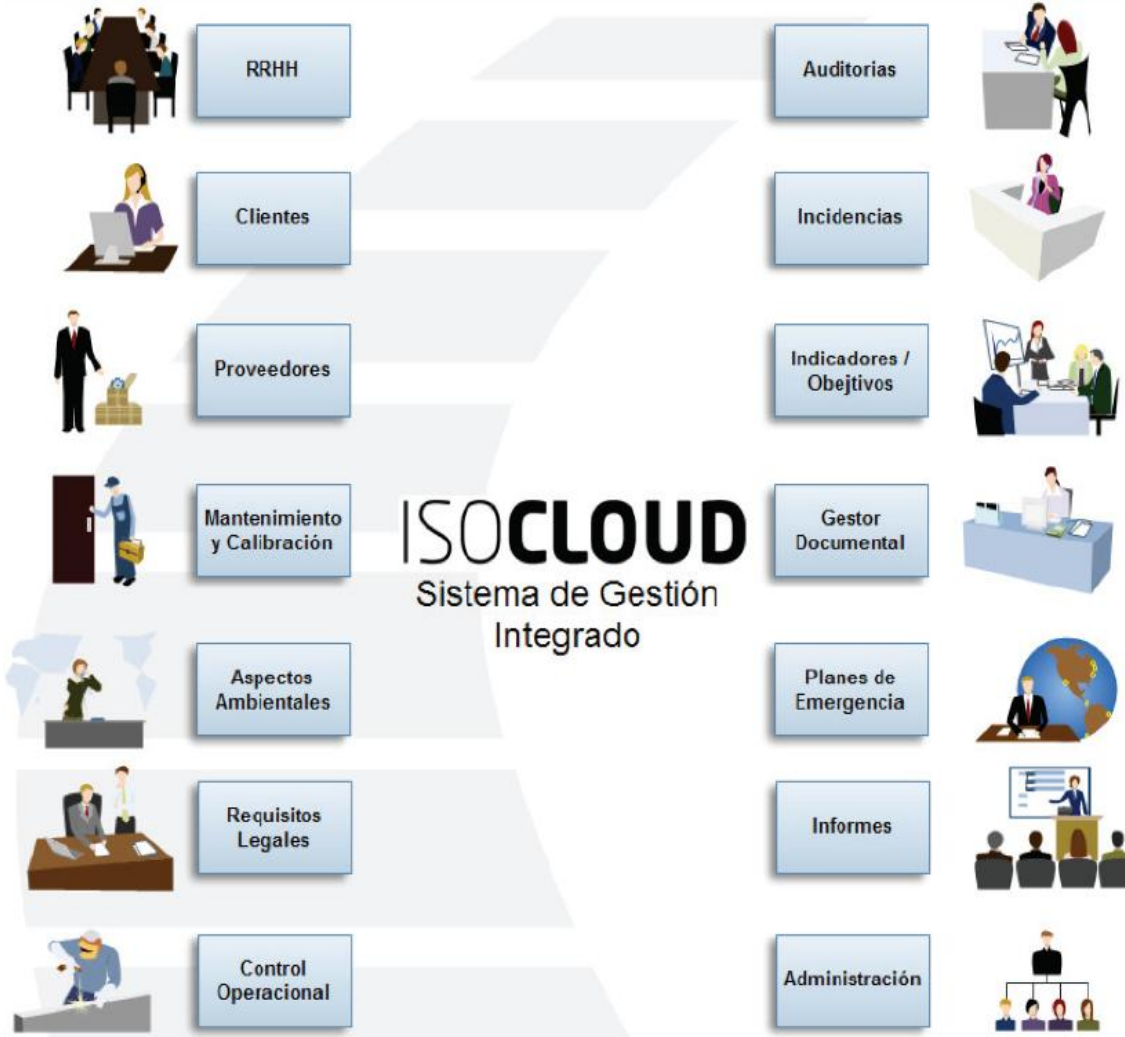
RRHH

Clientes

Proveedores

Mantenimiento y Calibración

Aspectos Ambientales

Requisitos Legales

Control Operacional

ISOCLOUD
Sistema de Gestión Integrado

Auditorias

Incidencias

Indicadores / Obejtivos

Gestor Documental

Planes de Emergencia

Informes

Administración